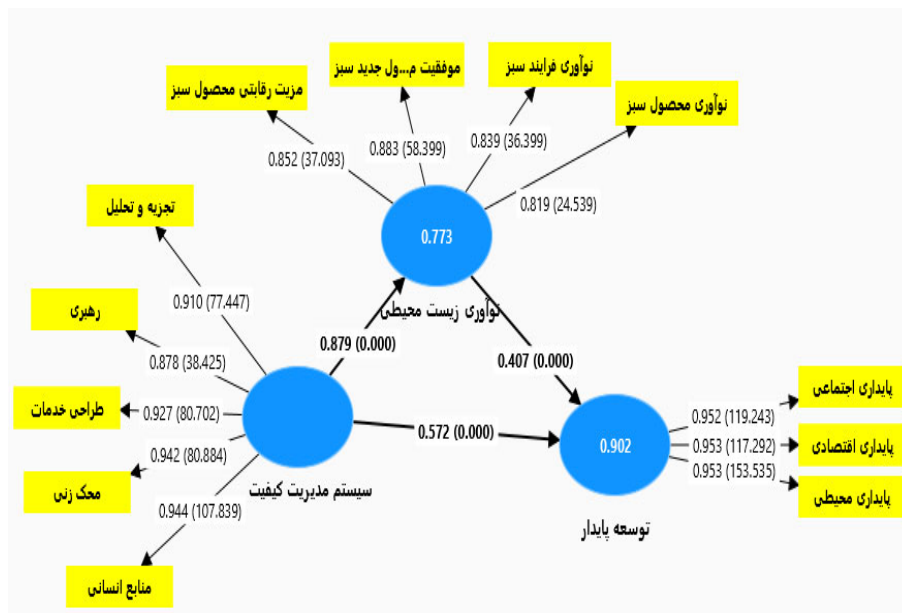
مزیت رقابتی محصول سبز

موفقیت م...ول جدید سبز

نوآوری فرایند سبز

نوآوری محصول سبز

0.852 (37.093)

0.883 (58.399)

0.839 (36.399)

0.819 (24.539)

0.773

تجزیه و تحلیل

0.910 (77.447)

نوآوری زیست محیطی

رهبری

0.879 (0.000)

0.878 (38.425)

0.407 (0.000)

طراحی خدمات

0.927 (80.702)

0.572 (0.000)

0.902

0.952 (119.243)

پایداری اجتماعی

0.953 (117.292)

پایداری اقتصادی

0.953 (153.535)

پایداری محیطی

0.942 (80.884)

محک زنی

سیستم مدیریت کیفیت

0.944 (107.839)

توسعه پایدار

منابع انسانی